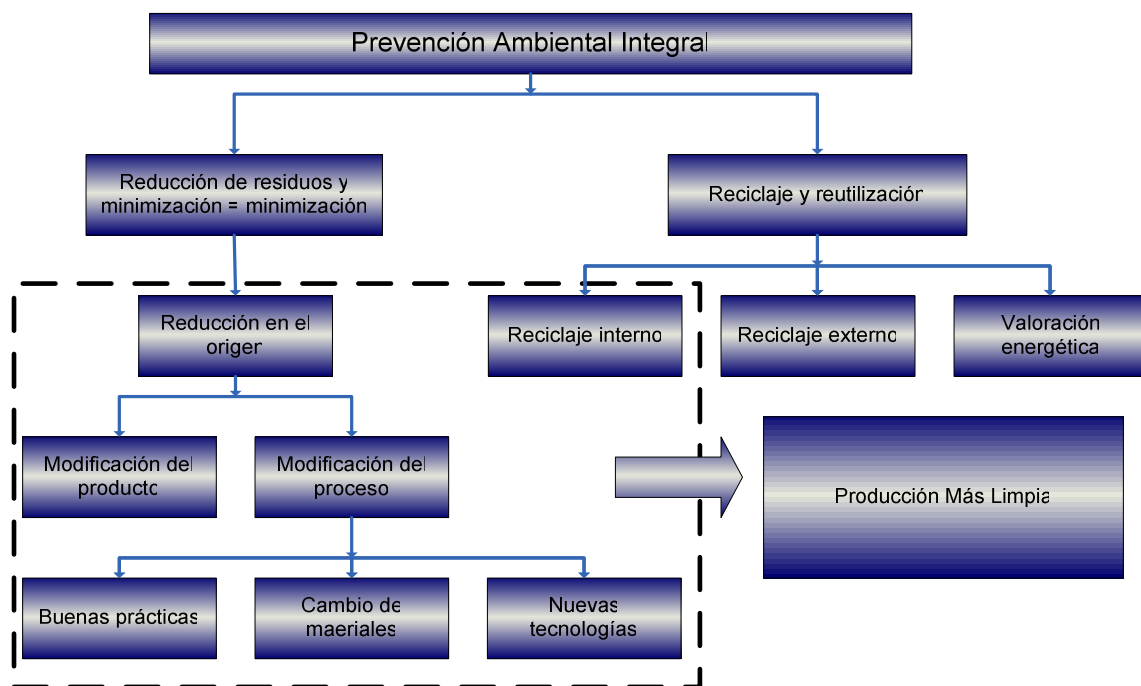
Prevención Ambiental Integral

Reducción de residuos y minimización = minimización

Reciclaje y reutilización

Reducción en el origen

Reciclaje interno

Reciclaje externo

Valoración energética

Modificación del producto

Modificación del proceso

Producción Más Limpia

Buenas prácticas

Cambio de maeriales

Nuevas tecnologías